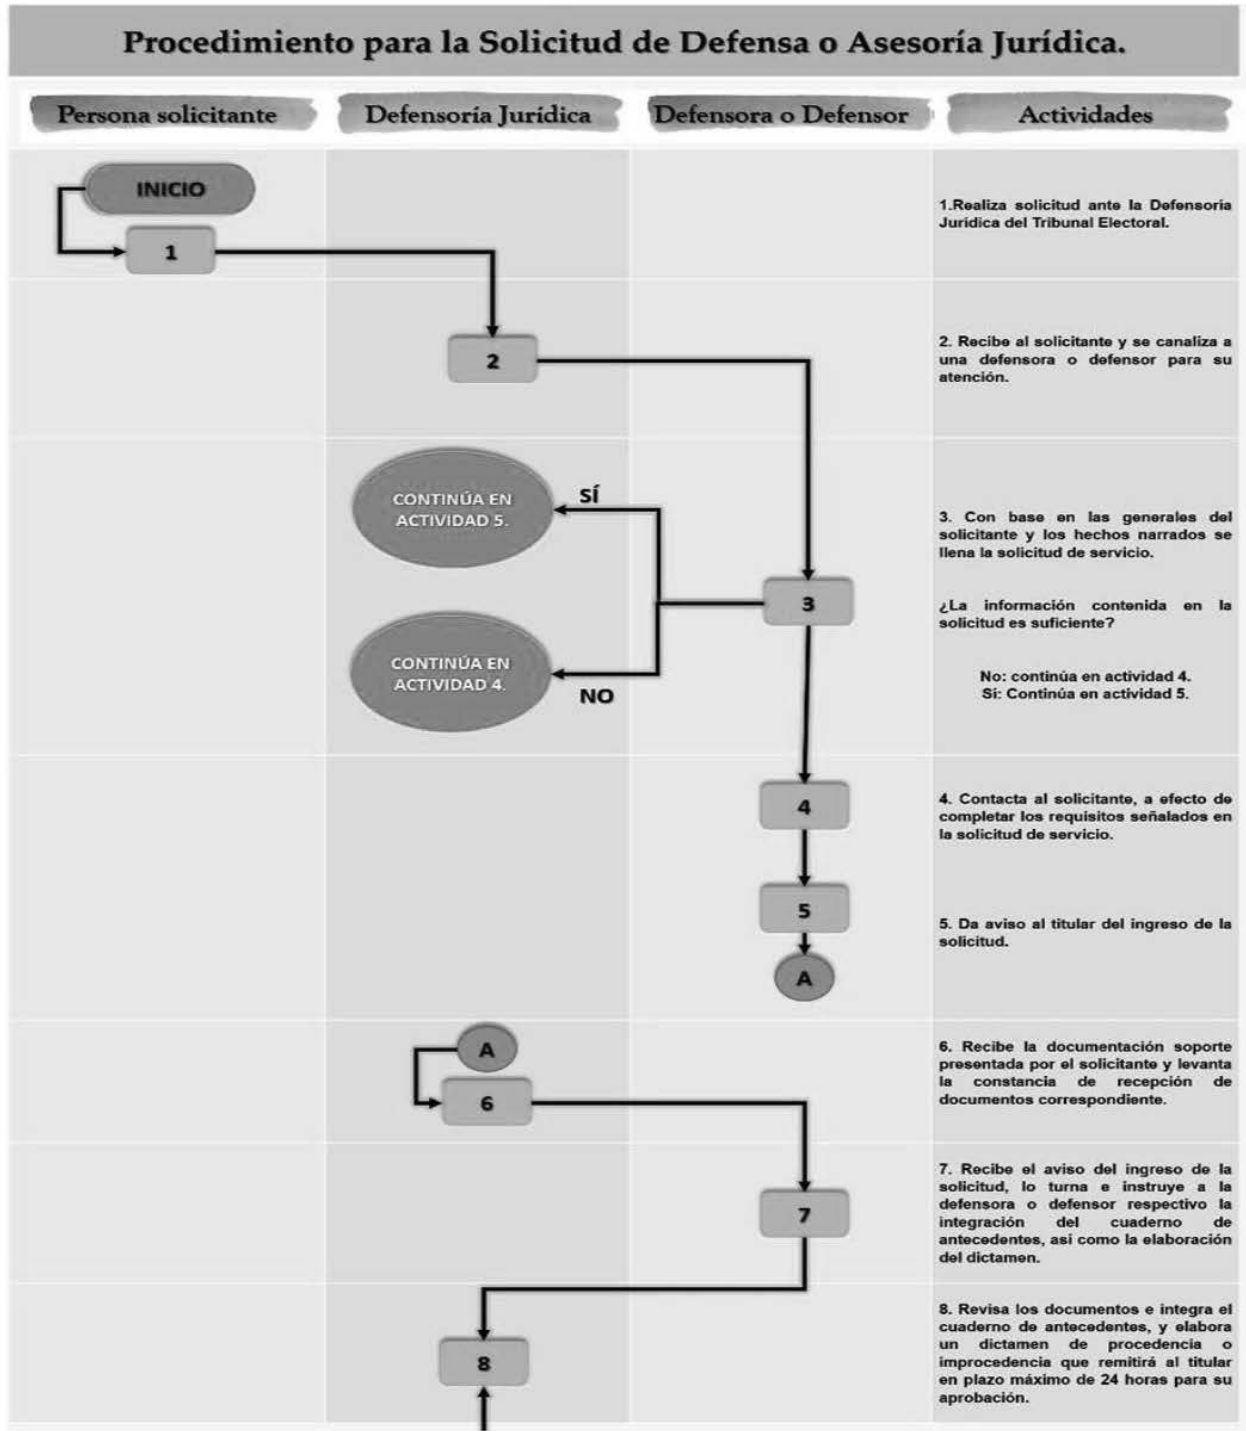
Procedimiento para la Solicitud de Defensa o Asesoría Jurídica.

| Persona solicitante | Defensoría Jurídica | Defensora o Defensor | Actividades |
|---|---|---|---|
| INICIO 1 | | | 1.Realiza solicitud ante la Defensoria Jurídica del Tribunal Electoral. |
| | 2 | | 2. Recibe al solicitante y se canaliza a una defensora o defensor para su atención. |
| | CONTINÚA EN ACTIVIDAD 5. SÍ CONTINÚA EN ACTIVIDAD 4. NO | 3 | 3. Con base en las generales del solicitante y los hechos narrados se llena la solicitud de servicio. ¿La información contenida en la solicitud es suficiente? No: continúa en actividad 4. Si: Continúa en actividad 5. |
| | | 4 5 A | 4. Contacta al solicitante, a efecto de completar los requisitos señalados en la solicitud de servicio. 5. Da aviso al titular del ingreso de la solicitud. |
| | A 6 | | 6. Recibe la documentación soporte presentada por el solicitante y levanta la constancia de recepción de documentos correspondiente. |
| | | 7 | 7. Recibe el aviso del ingreso de la solicitud, lo turna e instruye a la defensora o defensor respectivo la integración del cuaderno de antecedentes, así como la elaboración del dictamen. |
| | 8 | | 8. Revisa los documentos e integra el cuaderno de antecedentes, y elabora un dictamen de procedencia o improcedencia que remitirá al titular en plazo máximo de 24 horas para su aprobación. |